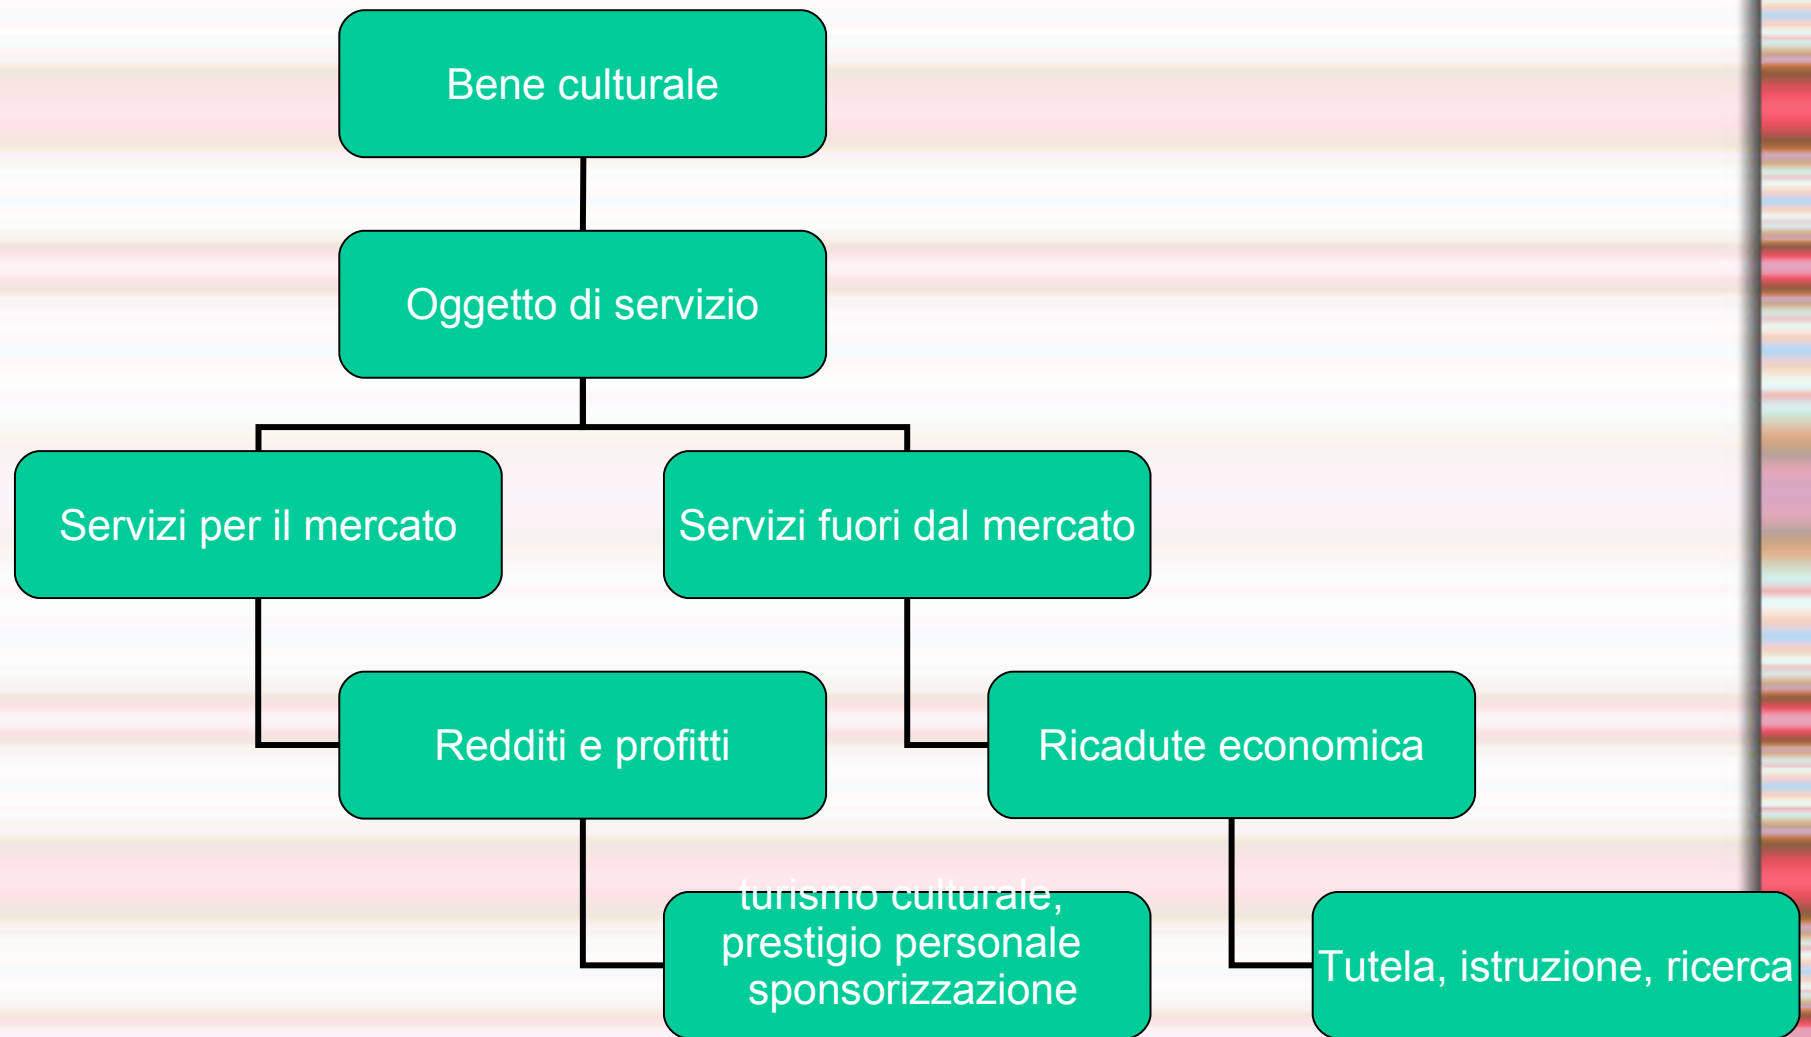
Bene culturale

Oggetto di servizio

Servizi per il mercato

Servizi fuori dal mercato

Redditi e profitti

Ricadute economica

turismo culturale, prestigio personale sponsorizzazione

Tutela, istruzione, ricerca